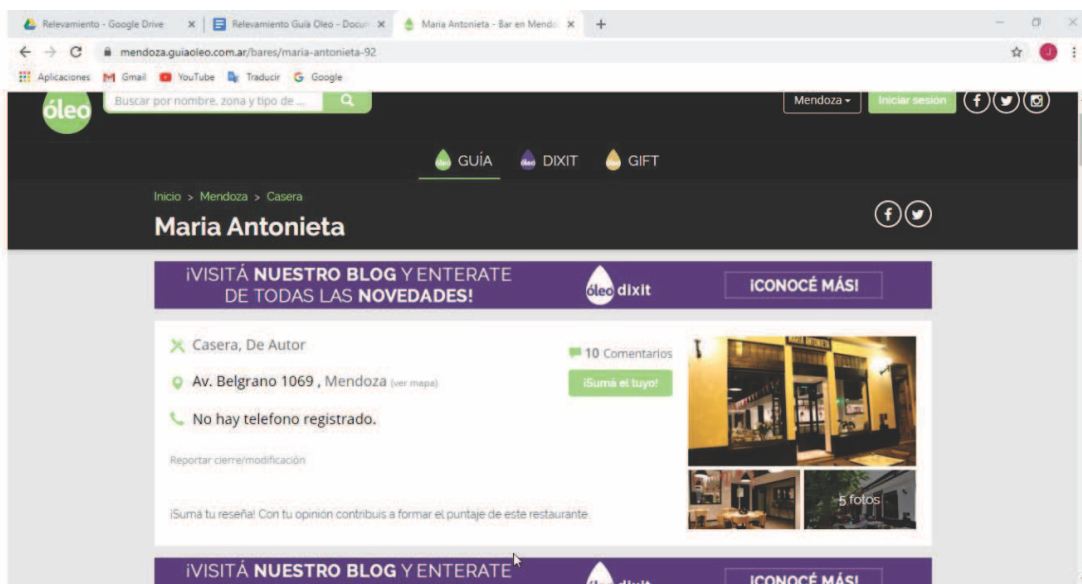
Relevamiento - Google Drive ×
Relevamiento Guía Oleo - Docu ×
Maria Antonieta - Bar en Mendo ×
+

mendoza.guiaoleo.com.ar/bares/maria-antonieta-92

Aplicaciones
Gmail
YouTube
Traducir
Google

óleo
Buscar por nombre, zona y tipo de ...
Mendoza
Iniciar sesión

GUÍA
DIXIT
GIFT

Inicio > Mendoza > Casera

Maria Antonieta

¡VISITÁ NUESTRO BLOG Y ENTERATE DE TODAS LAS NOVEDADES!
óleo dixit
¡CONOCÉ MÁS!

Casera, De Autor
10 Comentarios
Av. Belgrano 1069 , Mendoza (ver mapa)
¡Sumá el tuyo!
No hay telefono registrado.

Reportar cierre/modificación

5 fotos

¡Sumá tu reseña! Con tu opinión contribuis a formar el puntaje de este restaurante.

¡VISITÁ NUESTRO BLOG Y ENTERATE
dixit
¡CONOCÉ MÁS!